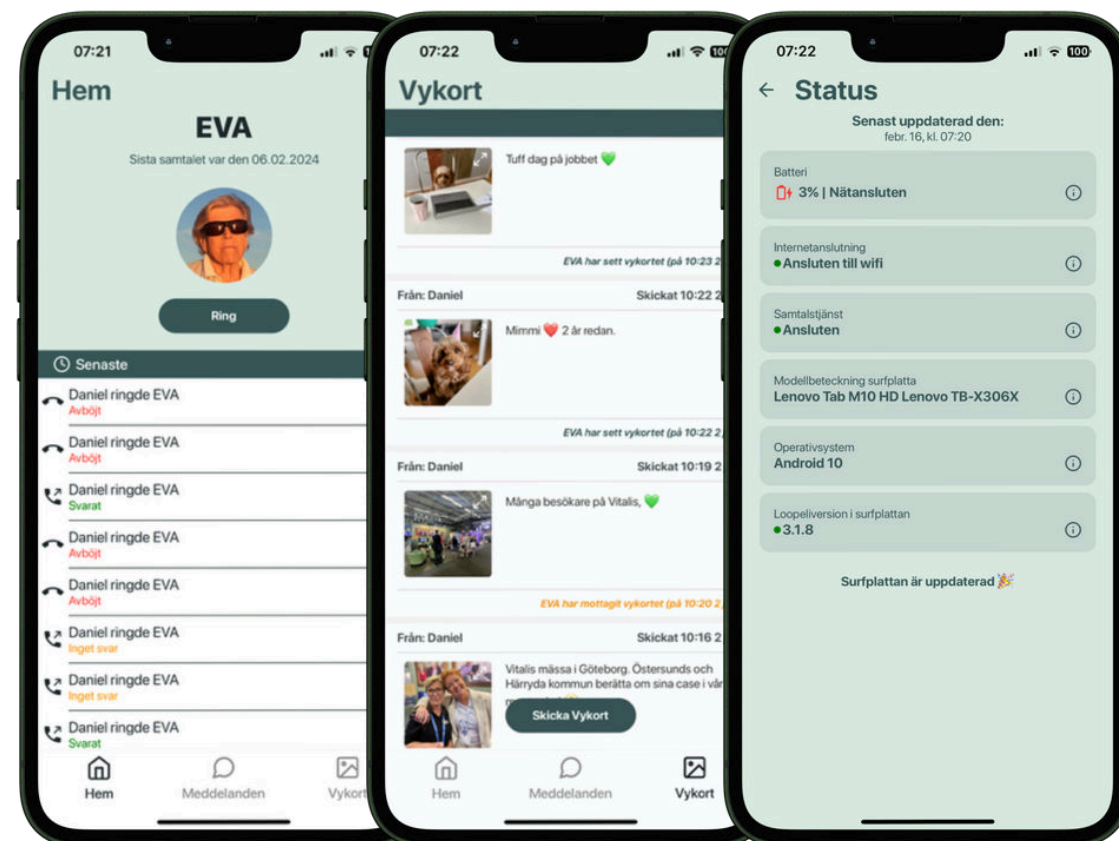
07:21

Hem

EVA

Sista samtalet var den 06.02.2024

Ring

Senaste

Daniel ringde EVA
Avböjt

Daniel ringde EVA
Avböjt

Daniel ringde EVA
Svarat

Daniel ringde EVA
Avböjt

Daniel ringde EVA
Avböjt

Daniel ringde EVA
Inget svar

Daniel ringde EVA
Inget svar

Daniel ringde EVA
Svarat

Hem Meddelanden Vykort

07:22

Vykort

Tuff dag på jobbet 💚

EVA har sett vykortet (på 10:23 2

Från: Daniel Skickat 10:22 2

Mimmi ❤️ 2 år redan.

EVA har sett vykortet (på 10:22 2

Från: Daniel Skickat 10:19 2

Många besökare på Vitalis, 💚

EVA har mottagit vykortet (på 10:20 2)

Från: Daniel Skickat 10:16 2

Vitalis mässa i Göteborg. Östersunds och Härryda kommun berätta om sina case i vår

Skicka Vykort

Hem Meddelanden Vykort

07:22

← Status

Senast uppdaterad den:
febr. 16, kl. 07:20

Batteri
3% | Nätansluten

Internetanslutning
• Ansluten till wifi

Samtalstjänst
• Ansluten

Modellbeteckning surfplatta
Lenovo Tab M10 HD Lenovo TB-X306X

Operativsystem
Android 10

Loopeliversion i surfplattan
• 3.1.8

Surfplattan är uppdaterad 🎉